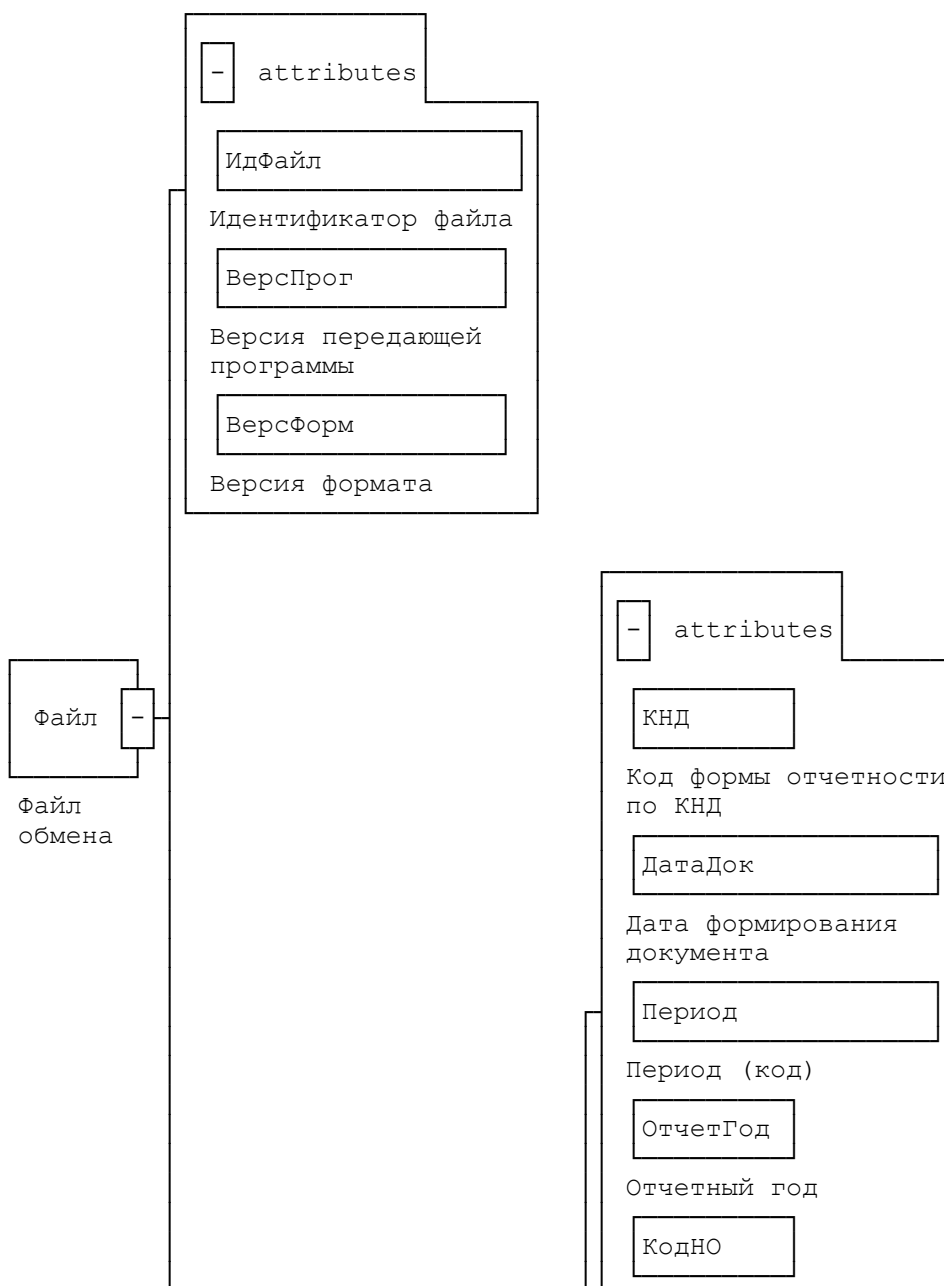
- attributes

ИдФайл

Идентификатор файла

ВерсПрог

Версия передающей программы

ВерсФорм

Версия формата

Файл -

Файл обмена

- attributes

КНД

Код формы отчетности по КНД

ДатаДок

Дата формирования документа

Период

Период (код)

ОтчетГод

Отчетный год

КодНО